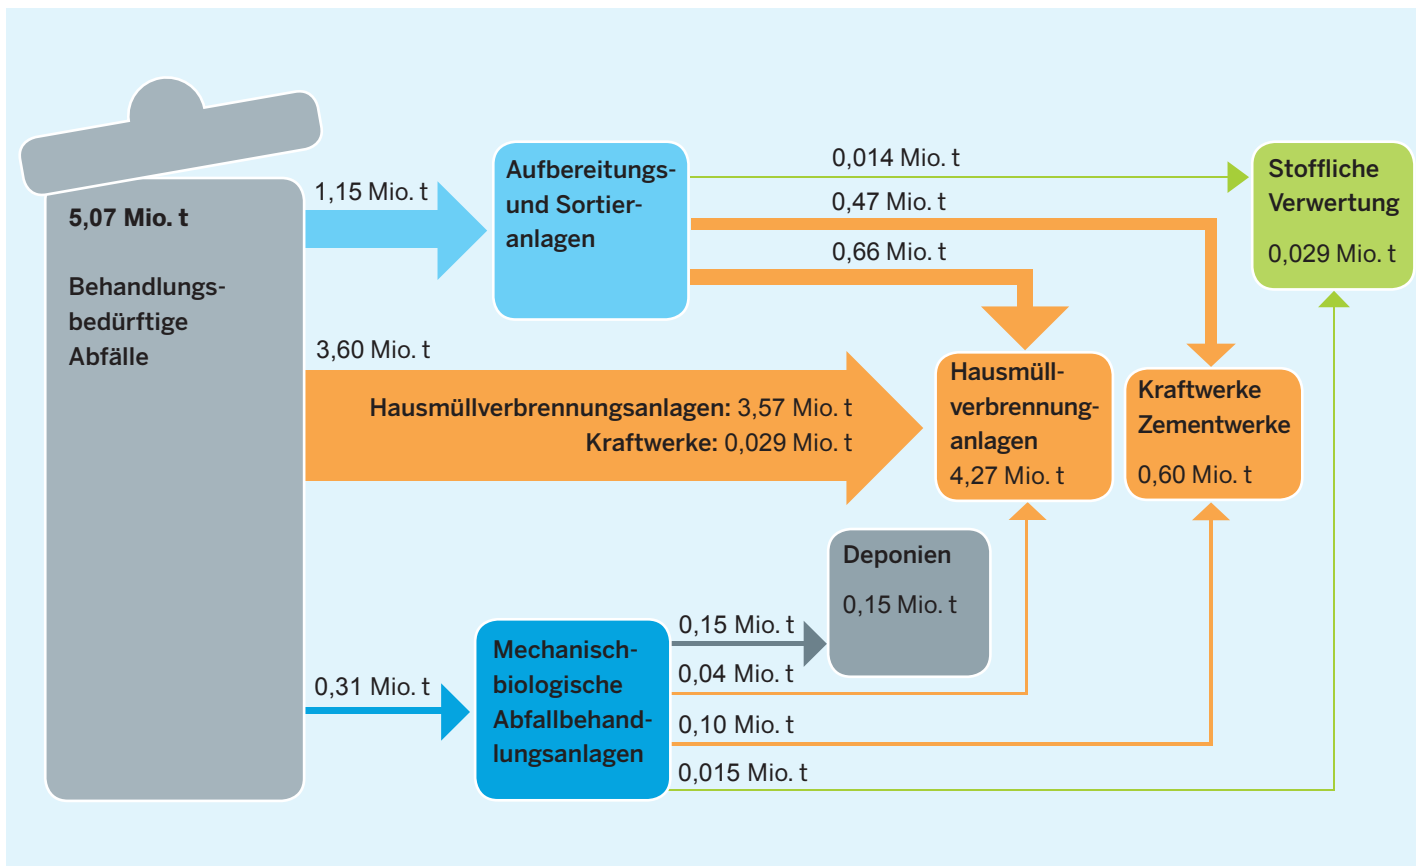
5,07 Mio. t

Behandlungsbedürftige Abfälle

1,15 Mio. t

Aufbereitungs- und Sortieranlagen

0,014 Mio. t

0,47 Mio. t

0,66 Mio. t

Stoffliche Verwertung

0,029 Mio. t

3,60 Mio. t

Hausmüllverbrennungsanlagen: 3,57 Mio. t
Kraftwerke: 0,029 Mio. t

Hausmüllverbrennunganlagen
4,27 Mio. t

Kraftwerke Zementwerke
0,60 Mio. t

Deponien
0,15 Mio. t

0,31 Mio. t

Mechanisch-biologische Abfallbehandlungsanlagen

0,15 Mio. t

0,04 Mio. t

0,10 Mio. t

0,015 Mio. t